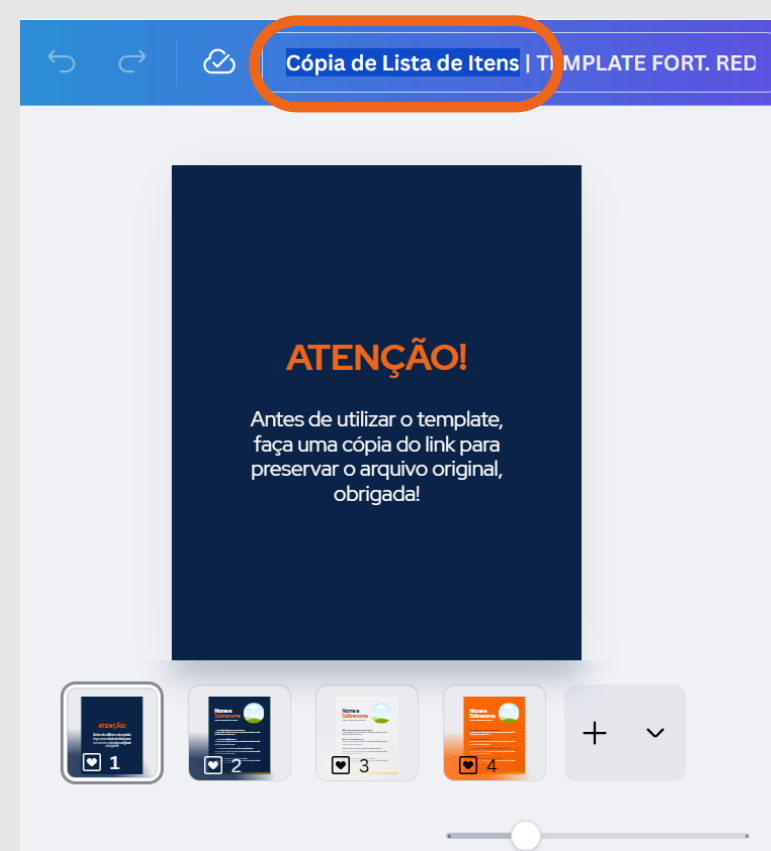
Cópia de Lista de Itens | TEMPLATE FORT. RED

ATENÇÃO!

Antes de utilizar o template, faça uma cópia do link para preservar o arquivo original, obrigada!

ATENÇÃO!
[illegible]
1

Nome e Sobrenome
2

Nome e Sobrenome
3

Nome e Sobrenome
4